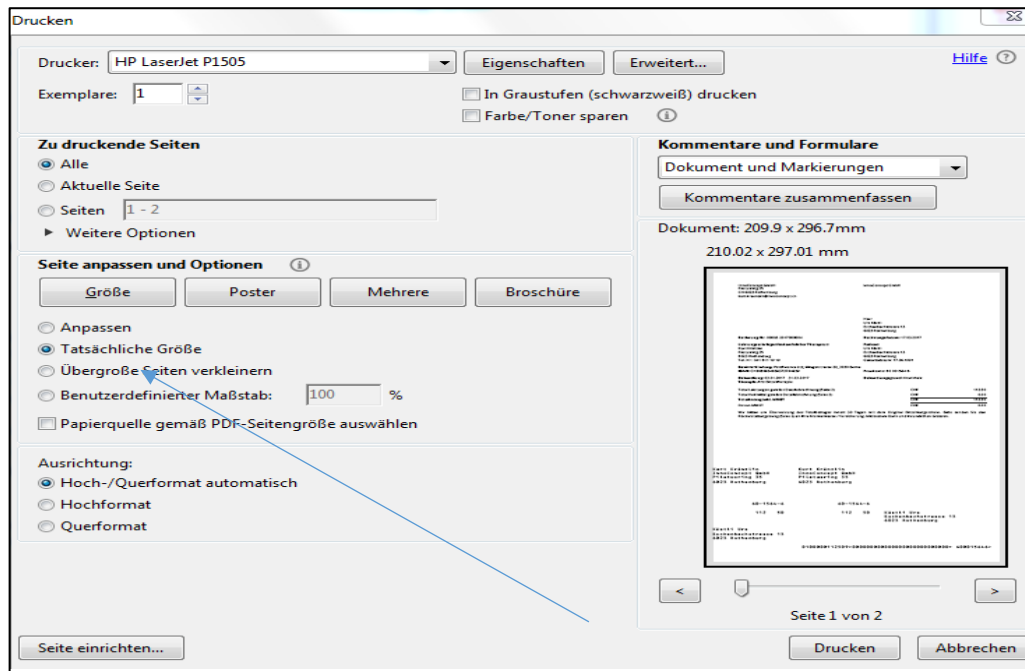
Drucken

Drucker: HP LaserJet P1505
Eigenschaften
Erweitert...
Hilfe ⓘ
Exemplare: 1
In Graustufen (schwarzweiß) drucken
Farbe/Toner sparen ⓘ

Zu druckende Seiten
Alle
Aktuelle Seite
Seiten 1 - 2
▸ Weitere Optionen

Seite anpassen und Optionen ⓘ
Größe
Poster
Mehrere
Broschüre
Anpassen
Tatsächliche Größe
Übergroße Seiten verkleinern
Benutzerdefinierter Maßstab: 100 %
Papierquelle gemäß PDF-Seitengröße auswählen

Ausrichtung:
Hoch-/Querformat automatisch
Hochformat
Querformat

Kommentare und Formulare
Dokument und Markierungen
Kommentare zusammenfassen

Dokument: 209.9 x 296.7mm
210.02 x 297.01 mm

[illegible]

<
>
Seite 1 von 2

Seite einrichten...
Drucken
Abbrechen